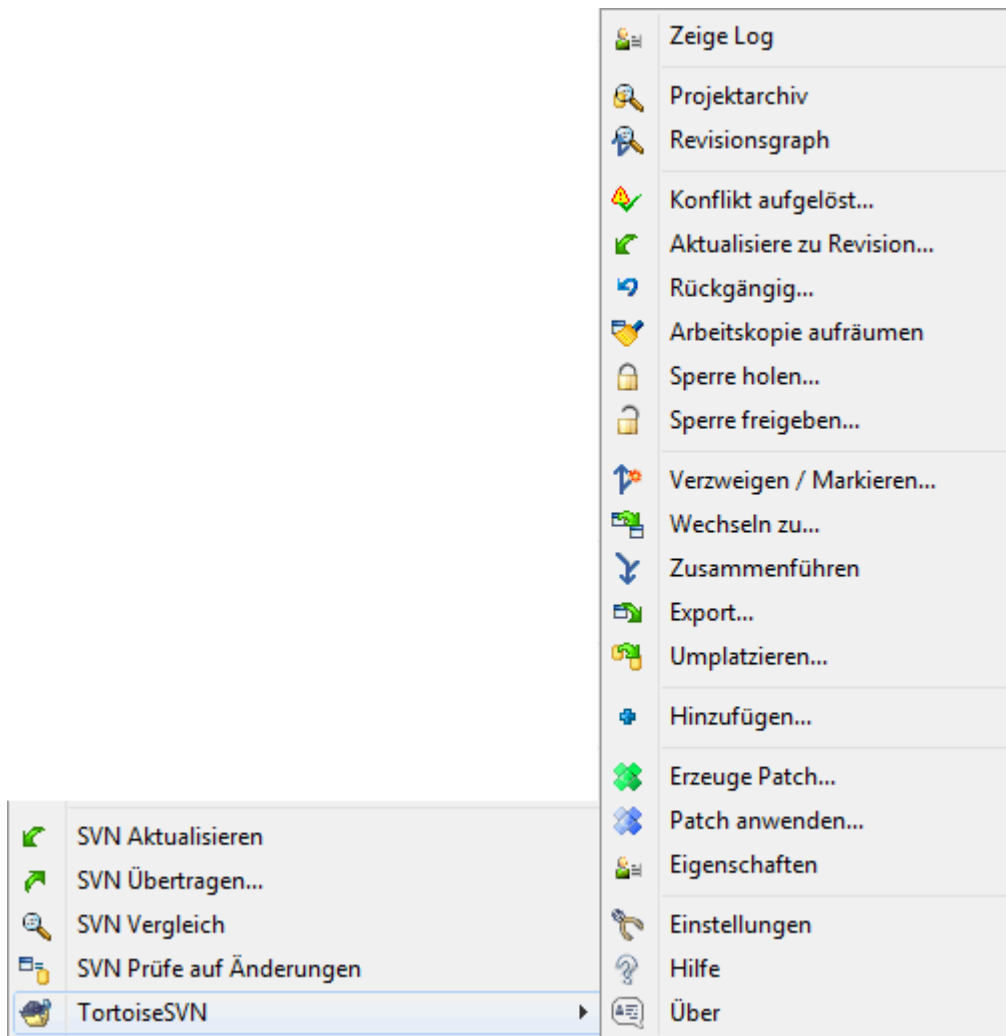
Zeige Log

Projektarchiv
Revisionsgraph

Konflikt aufgelöst...
Aktualisiere zu Revision...
Rückgängig...
Arbeitskopie aufräumen
Sperre holen...
Sperre freigeben...

Verzweigen / Markieren...
Wechseln zu...
Zusammenführen
Export...
Umplatzieren...

Hinzufügen...

Erzeuge Patch...
Patch anwenden...
Eigenschaften

Einstellungen
Hilfe
Über

SVN Aktualisieren
SVN Übertragen...
SVN Vergleich
SVN Prüfe auf Änderungen
TortoiseSVN